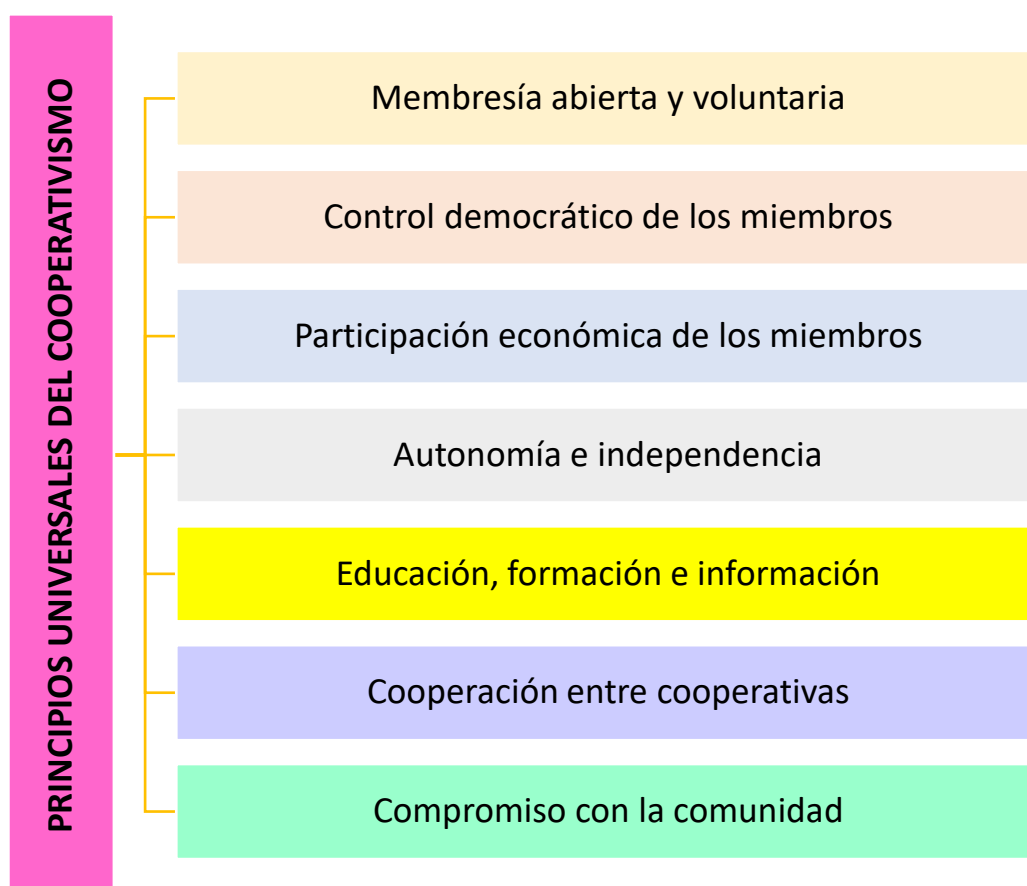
PRINCIPIOS UNIVERSALES DEL COOPERATIVISMO

Membresía abierta y voluntaria

Control democrático de los miembros

Participación económica de los miembros

Autonomía e independencia

Educación, formación e información

Cooperación entre cooperativas

Compromiso con la comunidad